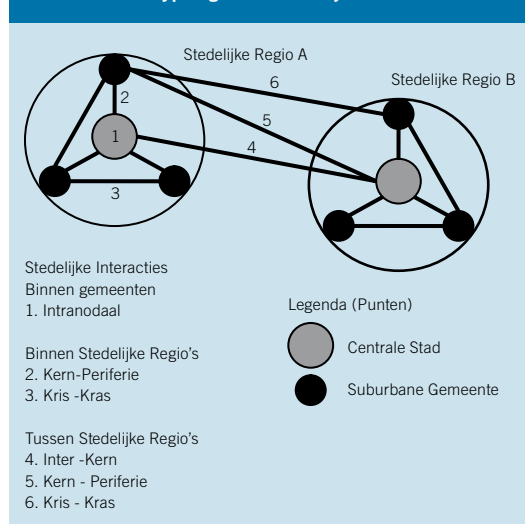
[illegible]

Stedelijke Regio A

Stedelijke Regio B

6

2

5

1

4

3

Stedelijke Interacties
Binnen gemeenten
1. Intranodaal

Binnen Stedelijke Regio's
2. Kern-Periferie
3. Kris -Kras

Tussen Stedelijke Regio's
4. Inter -Kern
5. Kern - Periferie
6. Kris - Kras

Legenda (Punten)

Centrale Stad

Suburbane Gemeente